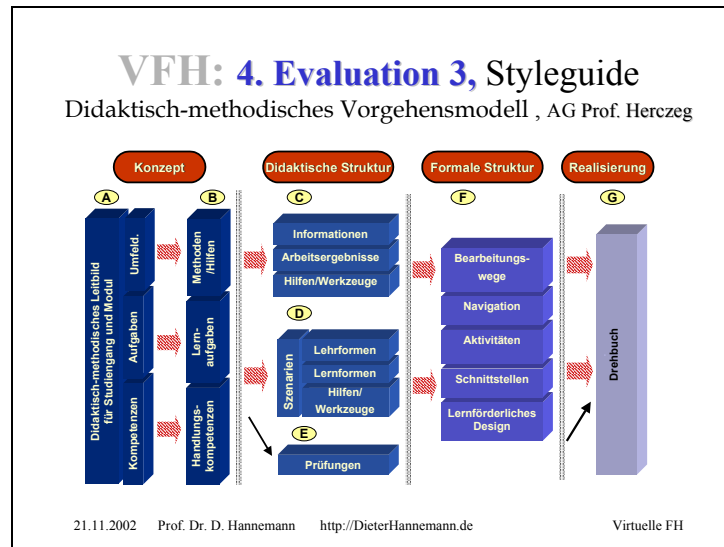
VFH: 4. Evaluation 3, Styleguide

Didaktisch-methodisches Vorgehensmodell , AG Prof. Herczeg

Konzept

Didaktische Struktur

Formale Struktur

Realisierung

A

B

C

F

G

Didaktisch-methodisches Leitbild für Studiengang und Modul

Umfeld.

Aufgaben

Kompetenzen

Methoden /Hilfen

Lern-aufgaben

Handlungs-kompetenzen

Informationen

Arbeitsergebnisse

Hilfen/Werkzeuge

D

Szenarien

Lehrformen

Lernformen

Hilfen/ Werkzeuge

E

Prüfungen

Bearbeitungs-wege

Navigation

Aktivitäten

Schnittstellen

Lernförderliches Design

Drehbuch

21.11.2002 Prof. Dr. D. Hannemann http://DieterHannemann.de Virtuelle FH